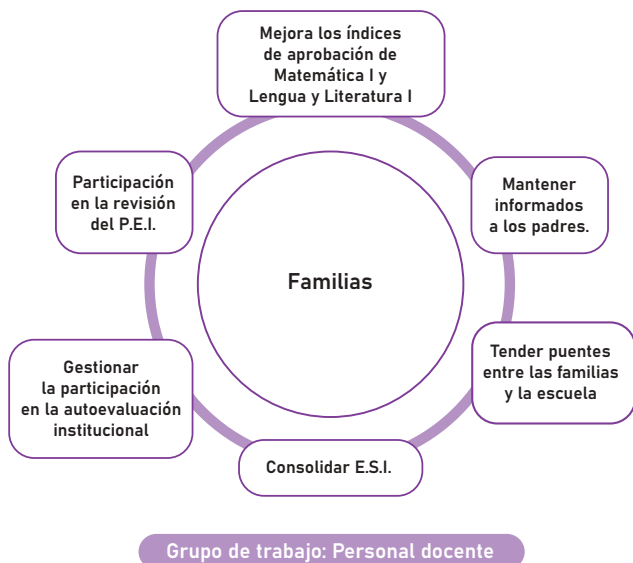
Mejora los índices de aprobación de Matemática I y Lengua y Literatura I

Mantener informados a los padres.

Tender puentes entre las familias y la escuela

Consolidar E.S.I.

Gestionar la participación en la autoevaluación institucional

Participación en la revisión del P.E.I.

Familias

Grupo de trabajo: Personal docente